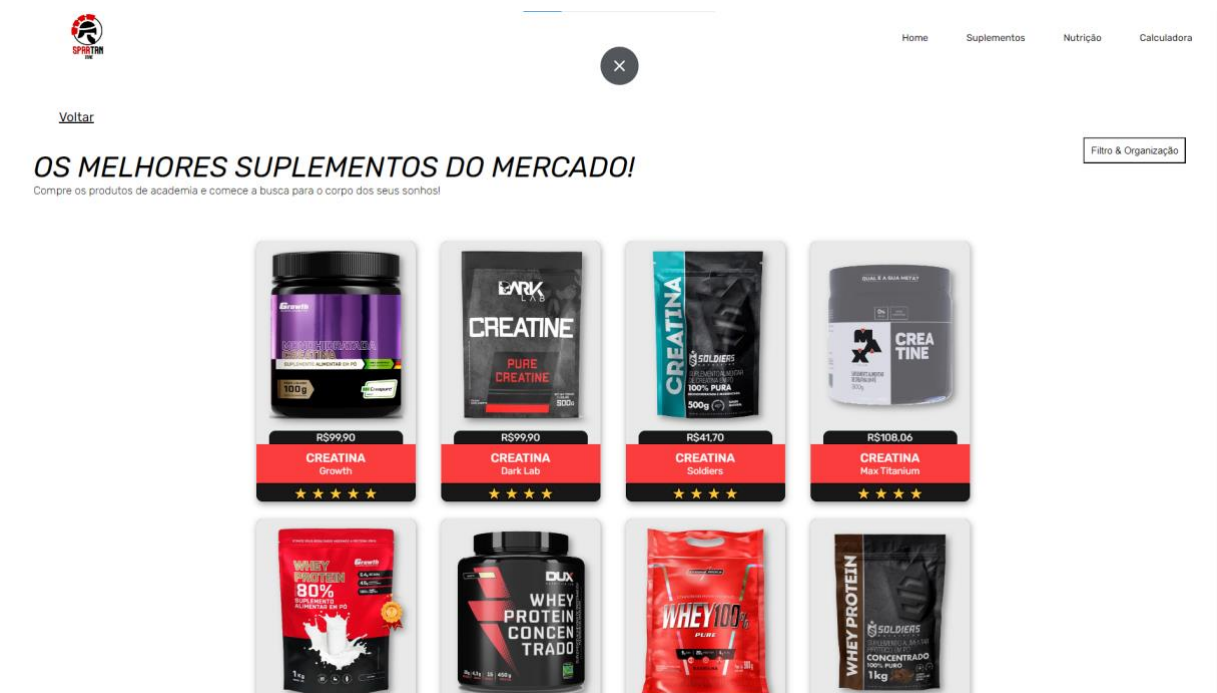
SPARTAN

Home Suplementos Nutrição Calculadora

×

Voltar

OS MELHORES SUPLEMENTOS DO MERCADO!

Compre os produtos de academia e comece a busca para o corpo dos seus sonhos!

Filtro & Organização

Growth
100g
Creapure

DARK LAB
CREATINE
PURE CREATINE
300g

CREATINA
SOLDIERS
100% PURA
300g

CREA TINE
MAX

R$99,90
CREATINA
Growth
★★★★★

R$99,90
CREATINA
Dark Lab
★★★★

R$41,70
CREATINA
Soldiers
★★★★

R$108,06
CREATINA
Max Titanium
★★★★

Growth
WHEY PROTEIN
80%
SUPLEMENTO ALIMENTAR EM PÓ
1kg

DUX
WHEY PROTEIN CONCENTRADO

WHEY 100% PURE

WHEY PROTEIN
SOLDIERS
CONCENTRADO
100% PURO
1kg